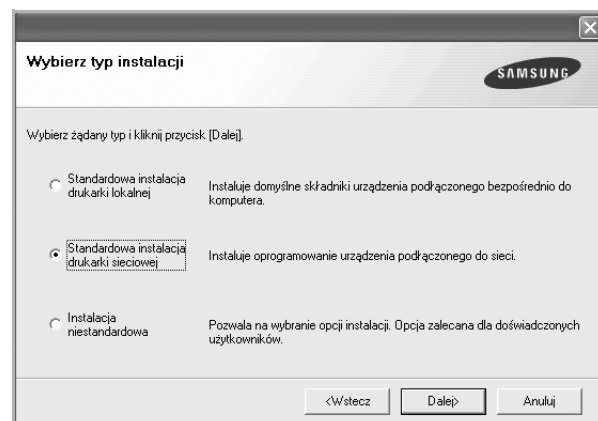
Wybierz typ instalacji

SAMSUNG

Wybierz żądany typ i kliknij przycisk [Dalej].

Standardowa instalacja drukarki lokalnej

Instaluje domyślne składniki urządzenia podłączonego bezpośrednio do komputera.

Standardowa instalacja drukarki sieciowej

Instaluje oprogramowanie urządzenia podłączonego do sieci.

Instalacja niestandardowa

Pozwala na wybranie opcji instalacji. Opcja zalecana dla doświadczonych użytkowników.

<Wstecz

Dalej>

Anuluj